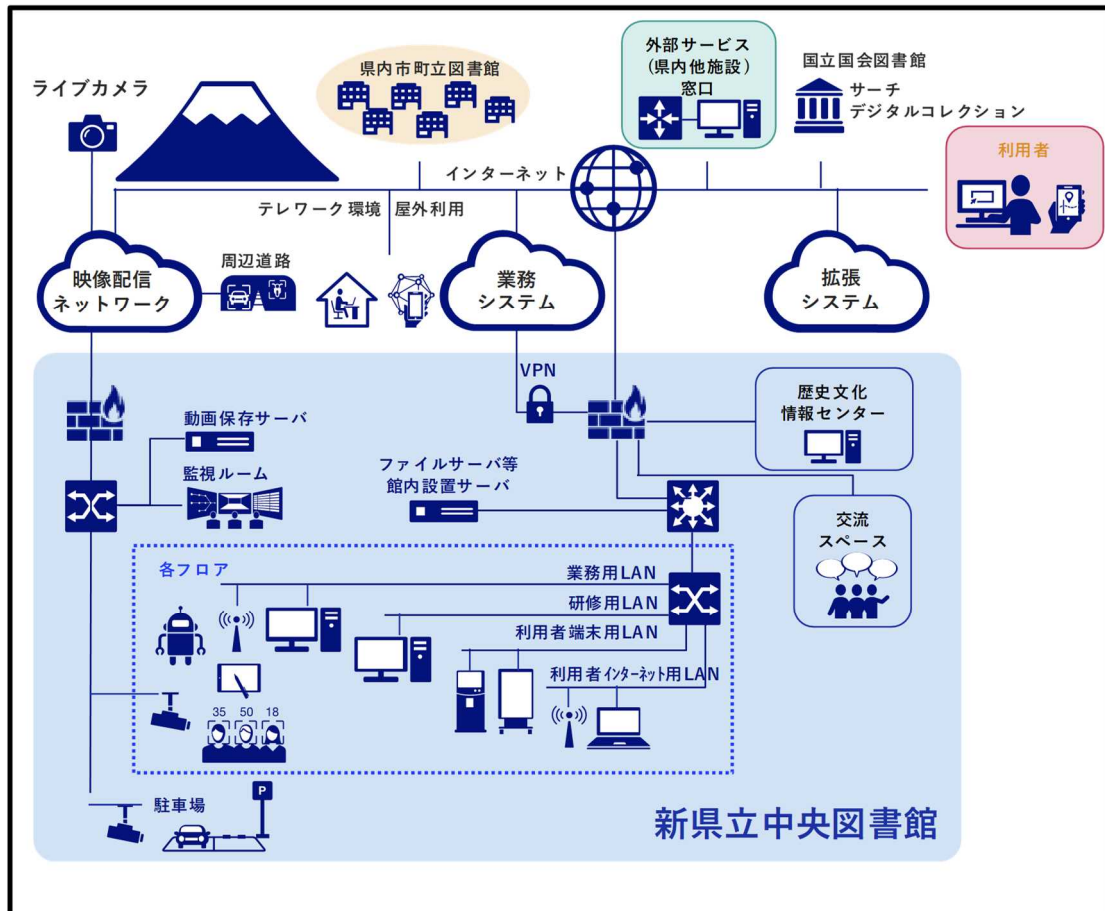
ライブカメラ

県内市町立図書館

外部サービス
（県内他施設）
窓口

国立国会図書館
サーチ
デジタルコレクション

利用者

インターネット

テレワーク環境　屋外利用

映像配信
ネットワーク

周辺道路

業務
システム

拡張
システム

VPN

歴史文化
情報センター

動画保存サーバ

監視ルーム

ファイルサーバ等
館内設置サーバ

交流
スペース

各フロア

業務用LAN

研修用LAN

利用者端末用LAN

利用者インターネット用LAN

35　50　18

P

駐車場

新県立中央図書館